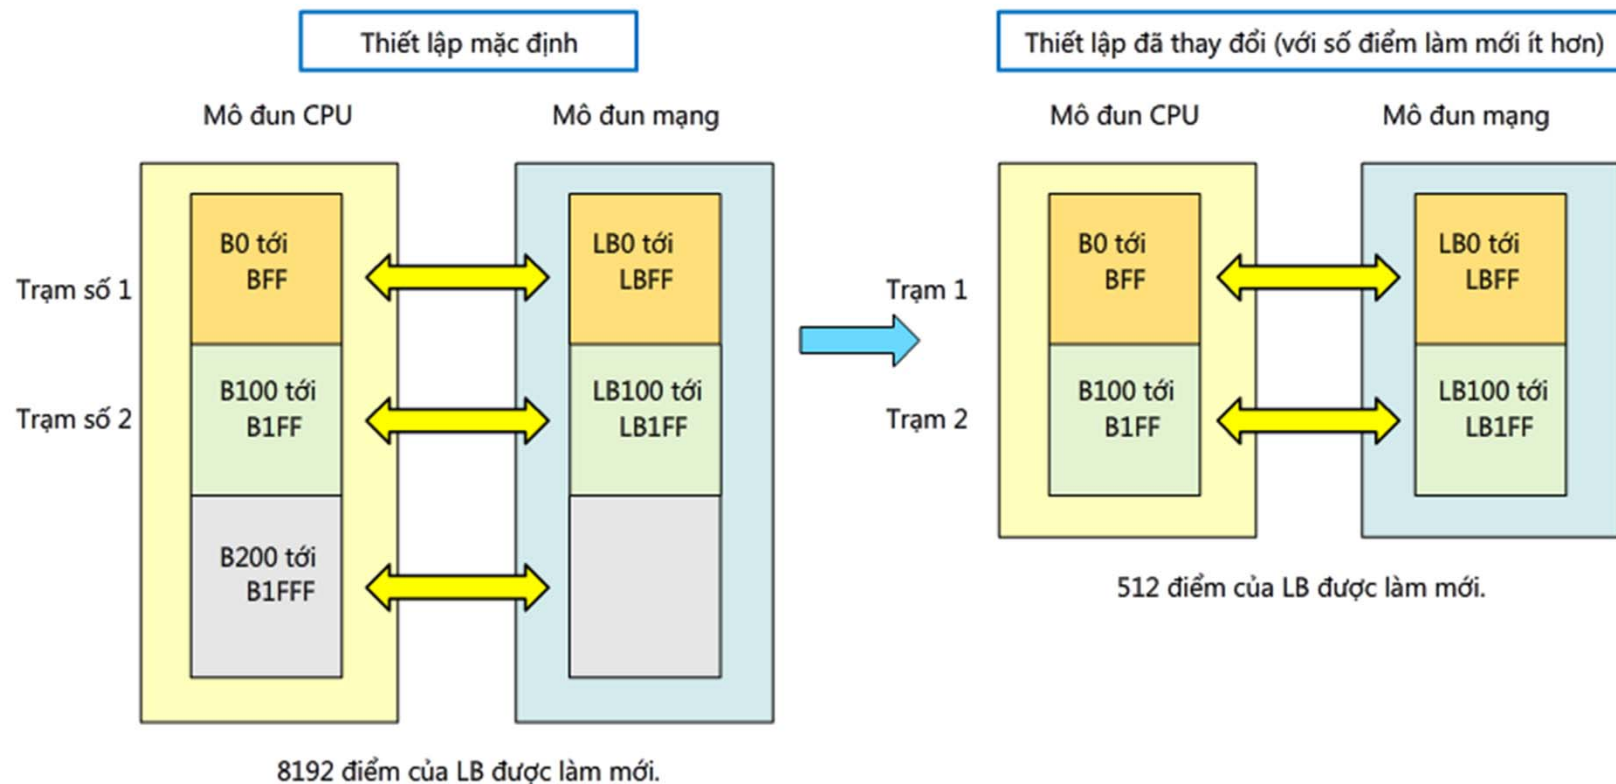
Thiết lập mặc định

Mô đun CPU

Mô đun mạng

Trạm số 1

B0 tới BFF

LB0 tới LBFF

Trạm số 2

B100 tới B1FF

LB100 tới LB1FF

B200 tới B1FFF

8192 điểm của LB được làm mới.

Thiết lập đã thay đổi (với số điểm làm mới ít hơn)

Mô đun CPU

Mô đun mạng

Trạm 1

B0 tới BFF

LB0 tới LBFF

Trạm 2

B100 tới B1FF

LB100 tới LB1FF

512 điểm của LB được làm mới.